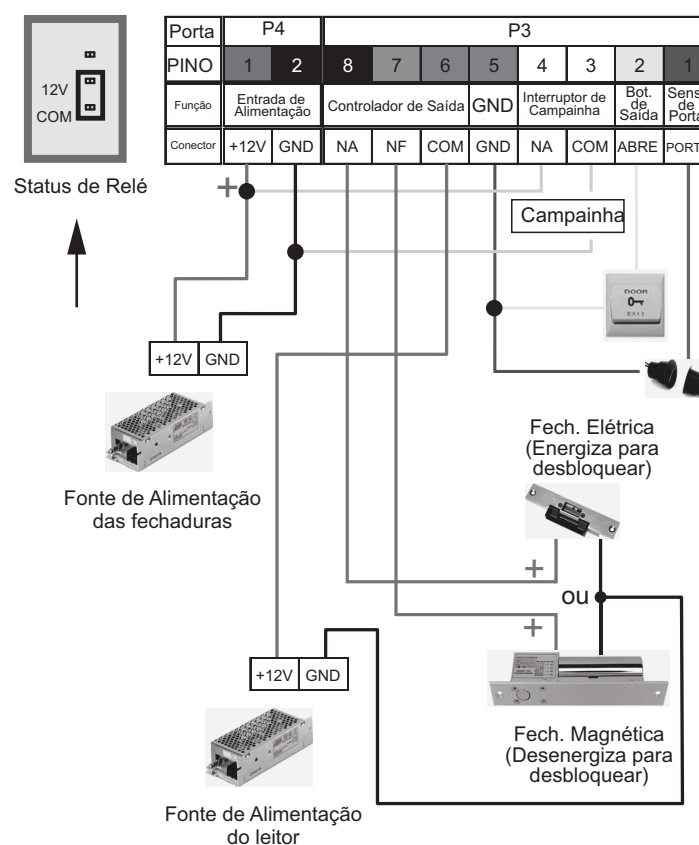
12V
COM

Status de Relé

| Porta | P4 | | P3 | | | | | | | | |
|---|---|---|---|---|---|---|---|---|---|---|---|
| PINO | 1 | 2 | 8 | 7 | 6 | 5 | 4 | 3 | 2 | 1 |
| Função | Entrada de Alimentação | | Controlador de Saída | | | GND | Interruptor de Campainha | | Bot. de Saída | Sens de Porta |
| Conector | +12V | GND | NA | NF | COM | GND | NA | COM | ABRE | PORT |

+

Campainha

DOOR
EXIT

+12V GND

Fonte de Alimentação das fechaduras

Fech. Elétrica (Energiza para desbloquear)

+

ou

+

+12V GND

Fech. Magnética (Desenergiza para desbloquear)

Fonte de Alimentação do leitor